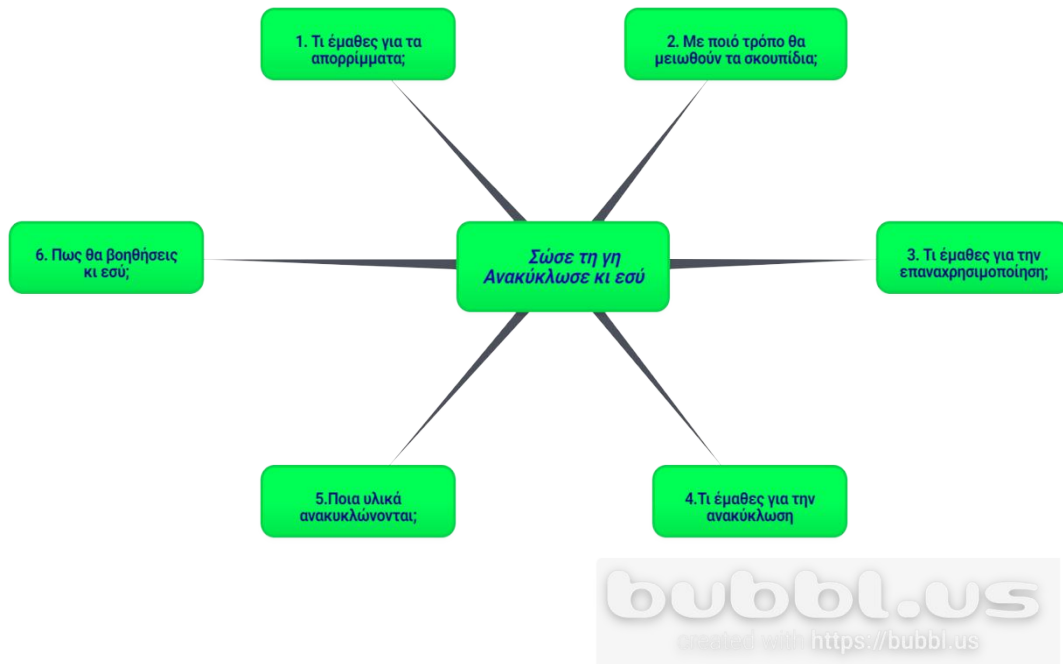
1. Τι έμαθες για τα απορρίμματα;

2. Με ποιό τρόπο θα μειωθούν τα σκουπίδια;

6. Πως θα βοηθήσεις κι εσύ;

Σώσε τη γη
Ανακύκλωσε κι εσύ

3. Τι έμαθες για την επαναχρησιμοποίηση;

5.Ποια υλικά ανακυκλώνονται;

4.Τι έμαθες για την ανακύκλωση

bubbl.us
created with https://bubbl.us